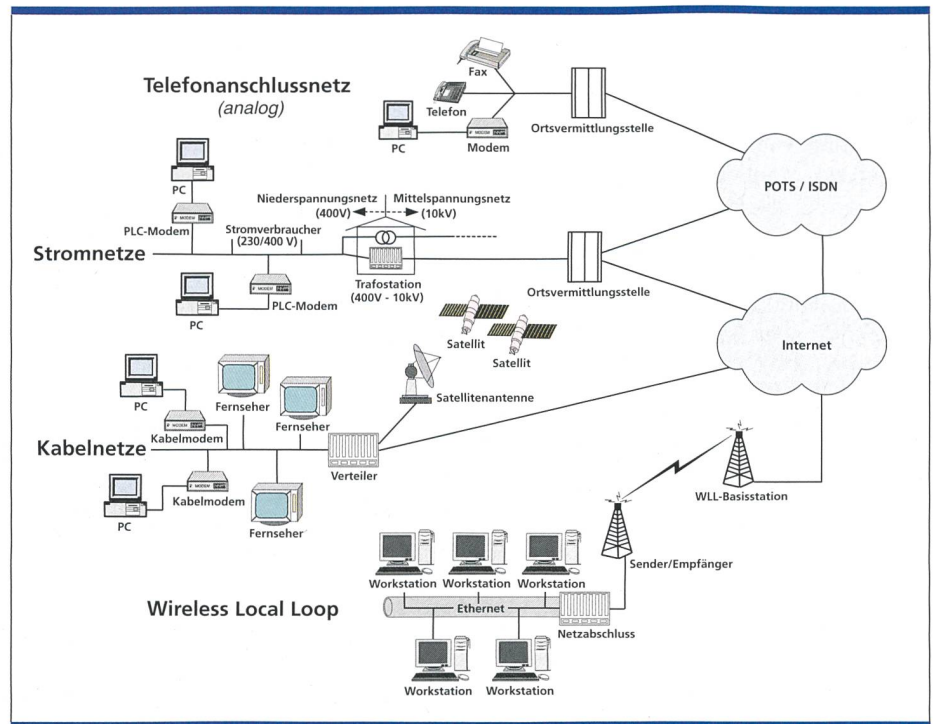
Telefonanschlussnetz
(analog)

Fax
Telefon
PC
Modem
Ortsvermittlungsstelle

POTS / ISDN

PC
PLC-Modem
Niederspannungsnetz (400V)
Mittelspannungsnetz (10kV)
Stromverbraucher (230/400 V)

Stromnetze

PC
PLC-Modem
Trafostation (400V - 10kV)
Ortsvermittlungsstelle

Internet

Satellit
Satellit
Satellitenantenne

PC
Kabelmodem
Fernseher
Fernseher

Kabelnetze

Verteiler
PC
Kabelmodem
Fernseher

WLL-Basisstation

Sender/Empfänger

Workstation
Workstation
Workstation

Wireless Local Loop

Ethernet
Netzabschluss

Workstation
Workstation